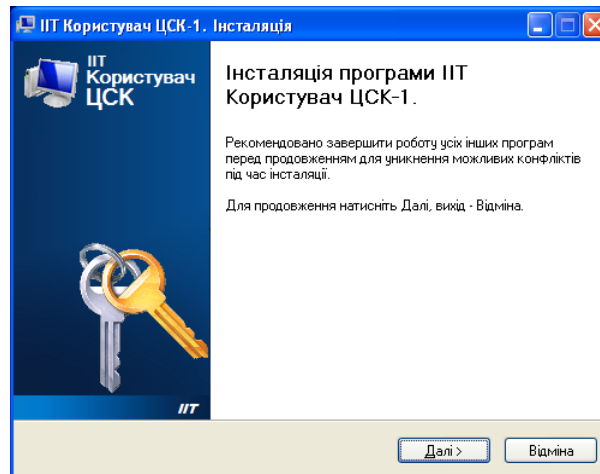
ІІТ Користувач ЦСК-1. Інсталяція

ІІТ Користувач ЦСК

Інсталяція програми ІІТ Користувач ЦСК-1.

Рекомендовано завершити роботу усіх інших програм перед продовженням для уникнення можливих конфліктів під час інсталяції.

Для продовження натисніть Далі, вихід - Відміна.

ІІТ

Далі >

Відміна